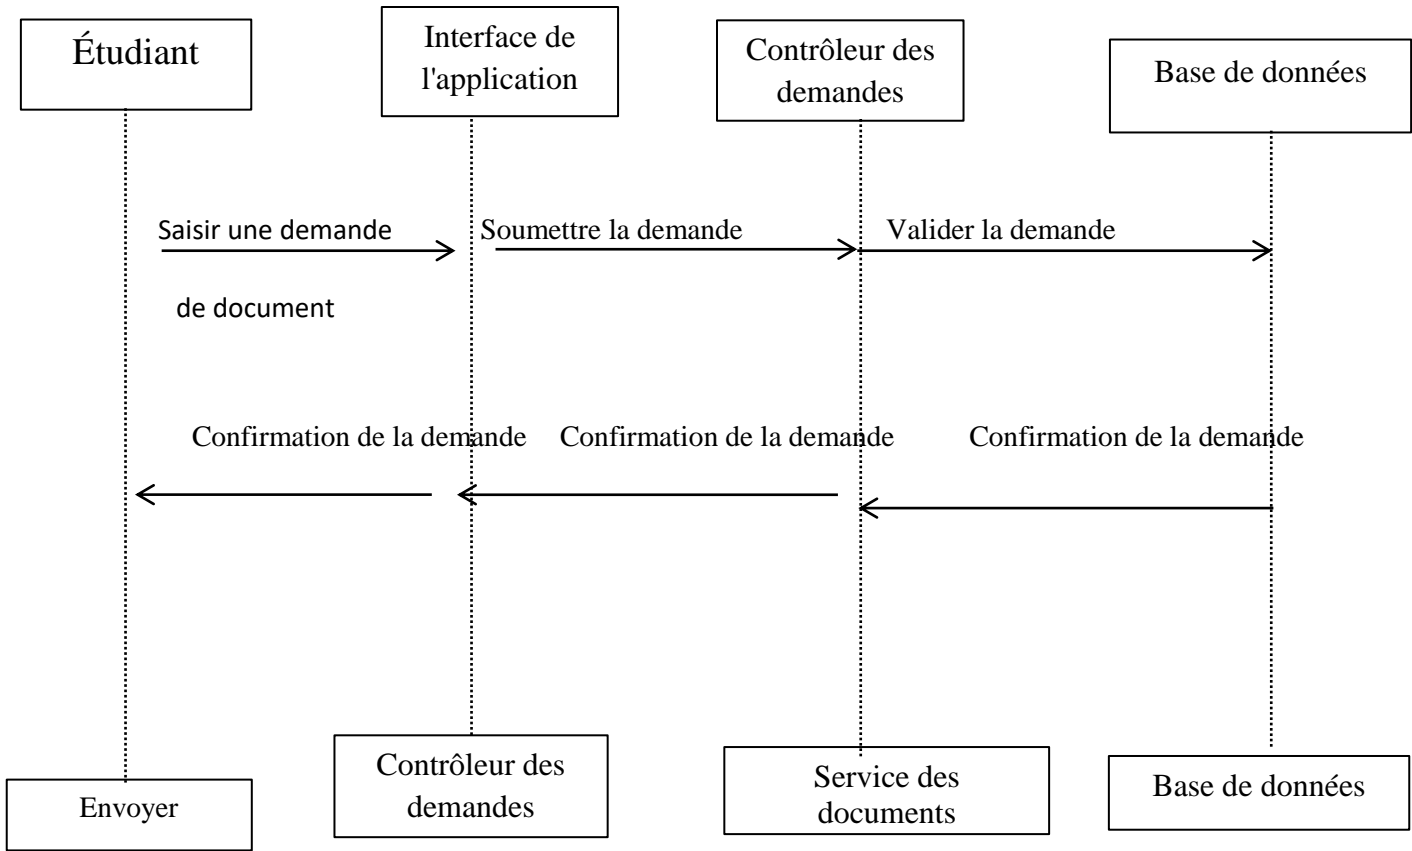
Étudiant

Interface de l'application

Contrôleur des demandes

Base de données

Saisir une demande

de document

Soumettre la demande

Valider la demande

Confirmation de la demande

Confirmation de la demande

Confirmation de la demande

Envoyer

Contrôleur des demandes

Service des documents

Base de données